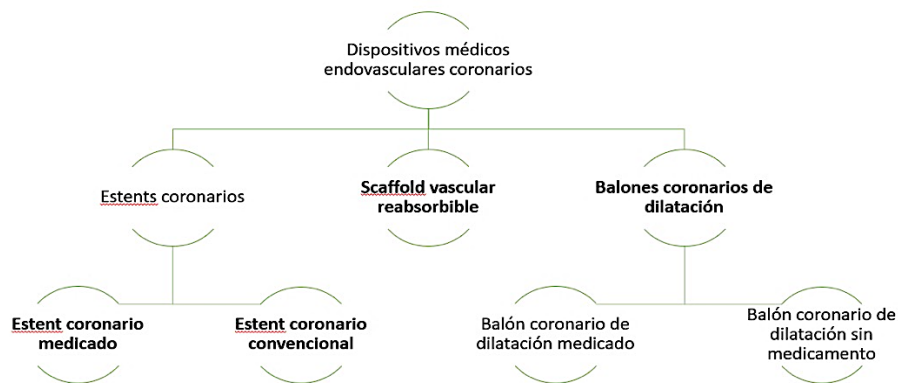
Dispositivos médicos endovasculares coronarios

Estents coronarios

Scaffold vascular reabsorbible

Balones coronarios de dilatación

Estent coronario medicado

Estent coronario convencional

Balón coronario de dilatación medicado

Balón coronario de dilatación sin medicamento